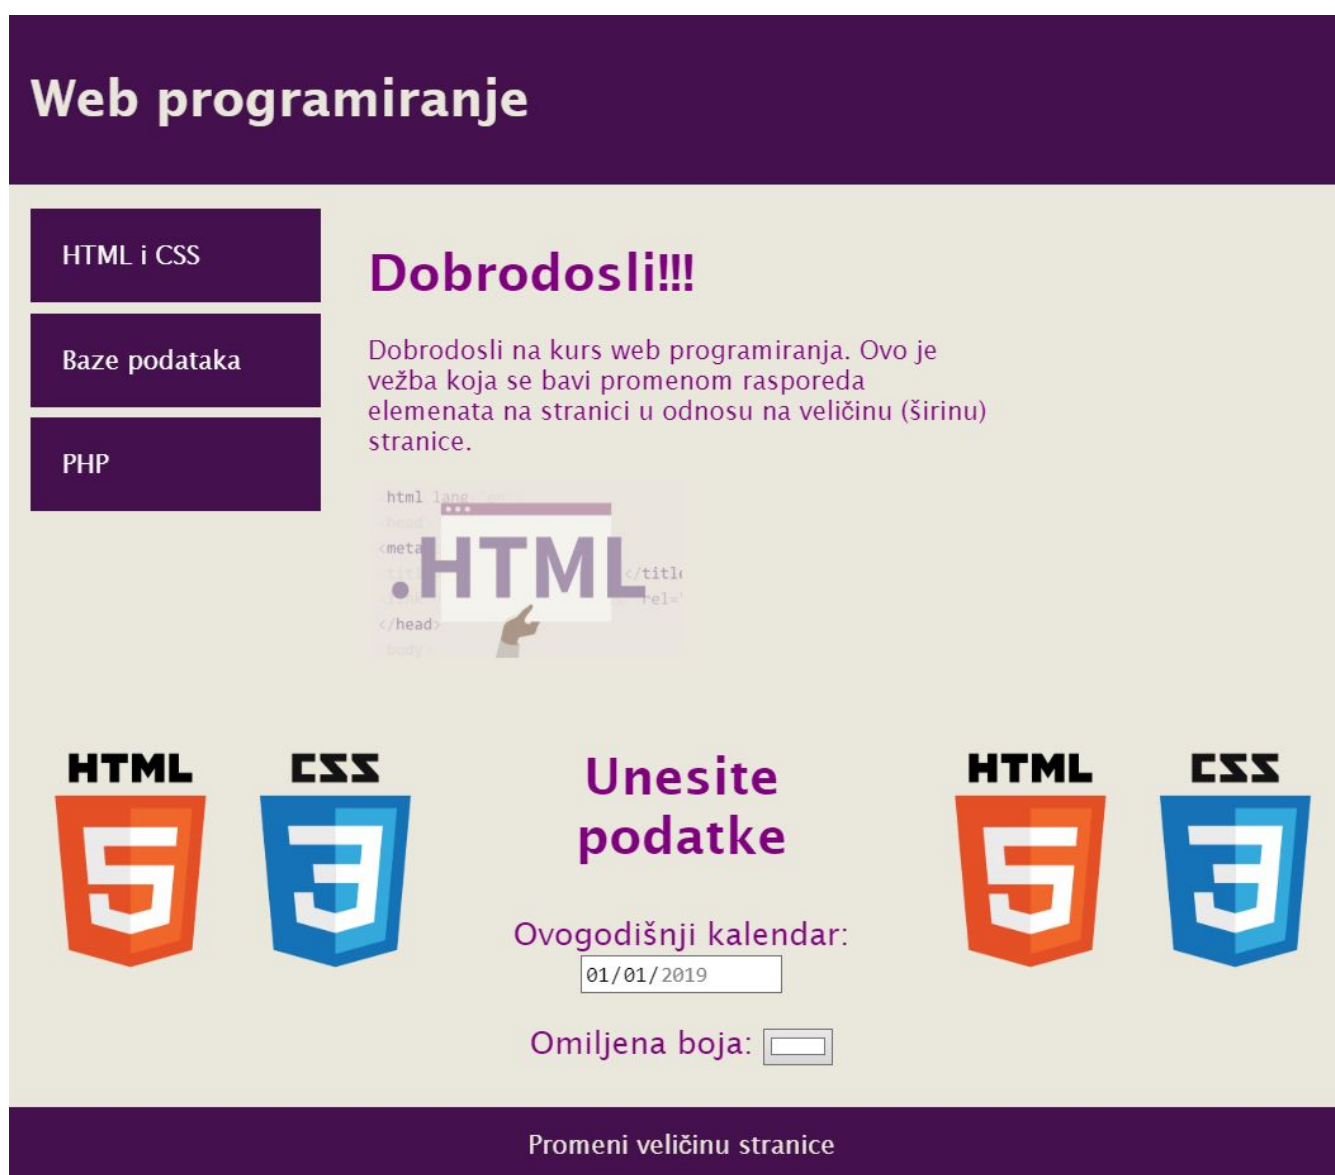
Web programiranje

HTML i CSS

Baze podataka

PHP

Dobrodosli!!!

Dobrodosli na kurs web programiranja. Ovo je vežba koja se bavi promenom rasporeda elemenata na stranici u odnosu na veličinu (širinu) stranice.

html lang
head
<meta
.HTML
</titl
rel='
</head>
body

HTML CSS

Unesite podatke

HTML CSS

Ovogodišnji kalendar:
01/01/2019

Omiljena boja:

Promeni veličinu stranice